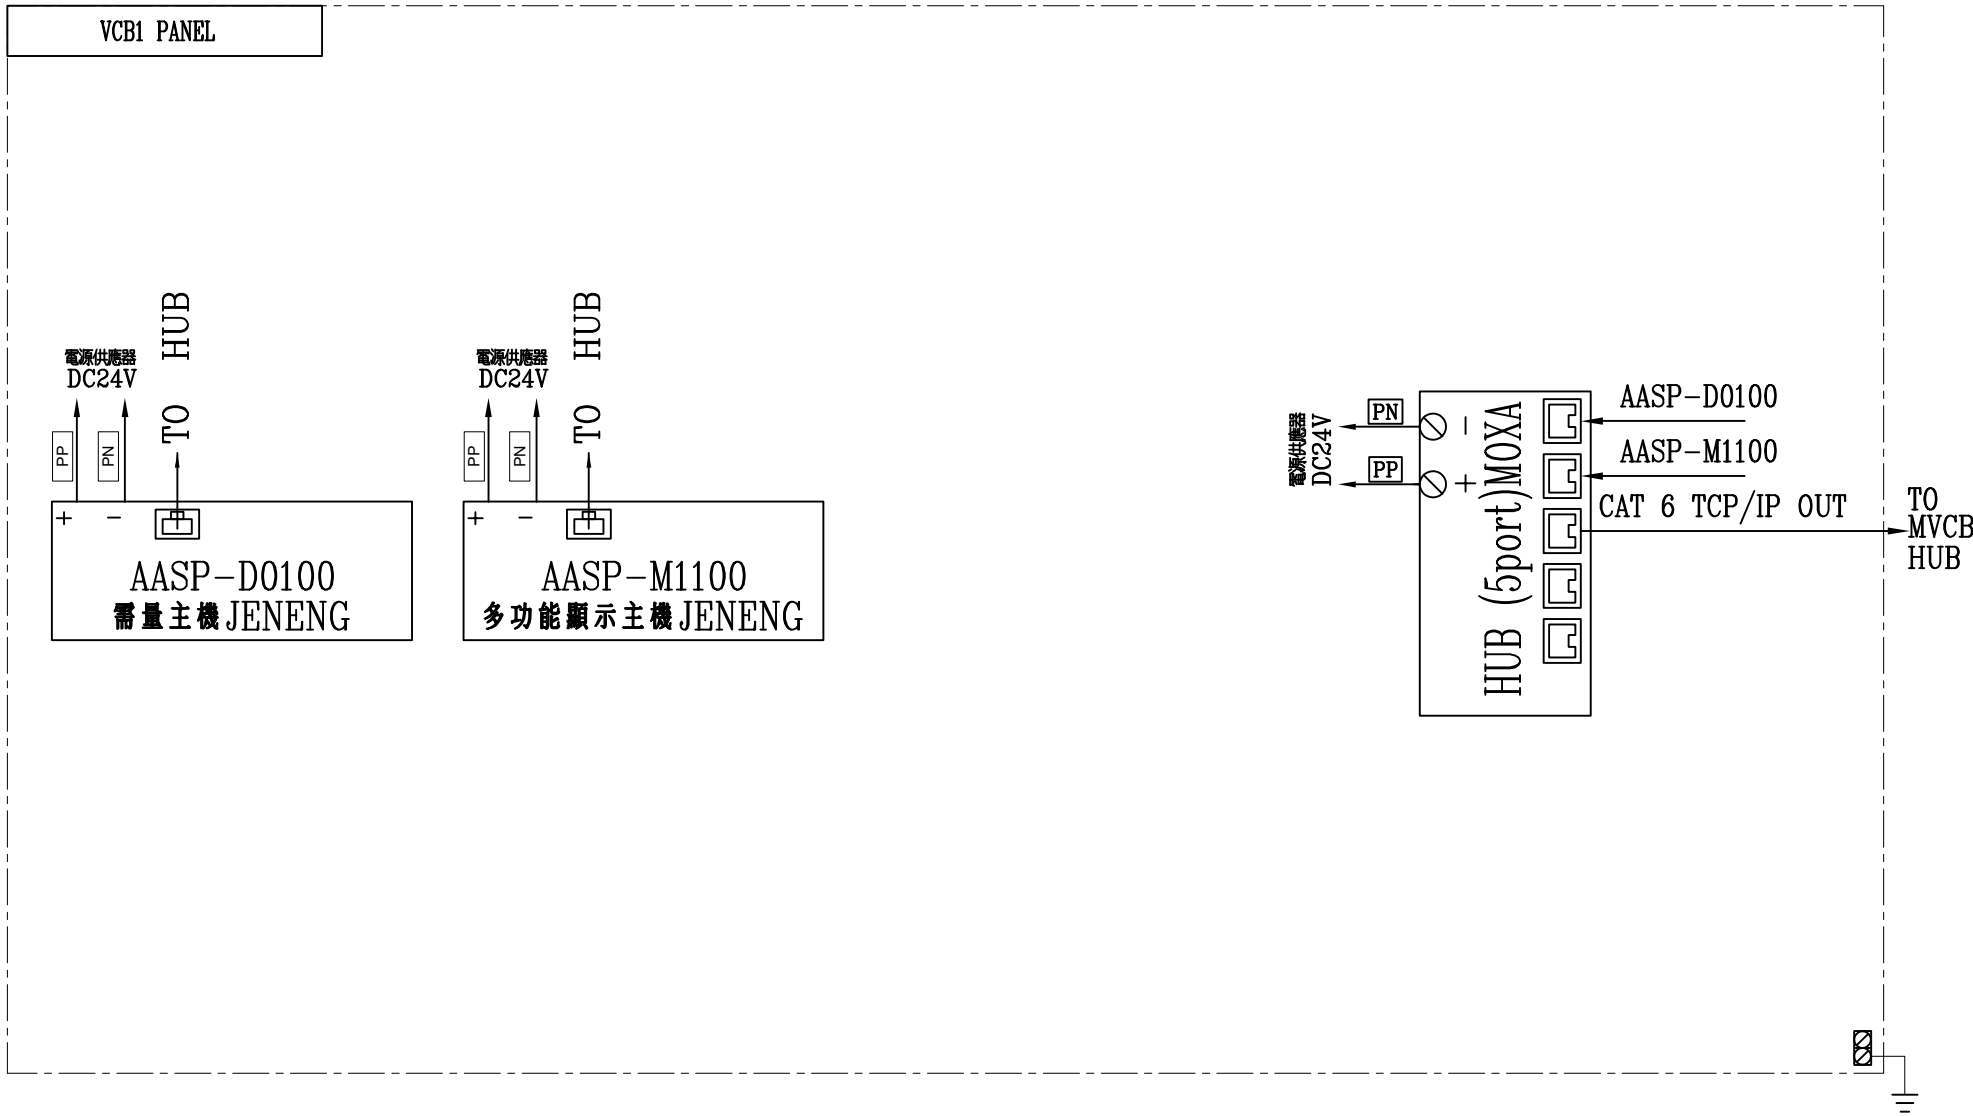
VCB1 PANEL

電源供應器
DC24V

TO HUB

PP PN

+ −

AASP-D0100
需量主機JENENG

電源供應器
DC24V

TO HUB

PP PN

+ −

AASP-M1100
多功能顯示主機JENENG

電源供應器
DC24V

PN
PP

−
+

HUB (5port)MOXA

AASP-D0100
AASP-M1100
CAT 6 TCP/IP OUT

TO
MVCB
HUB